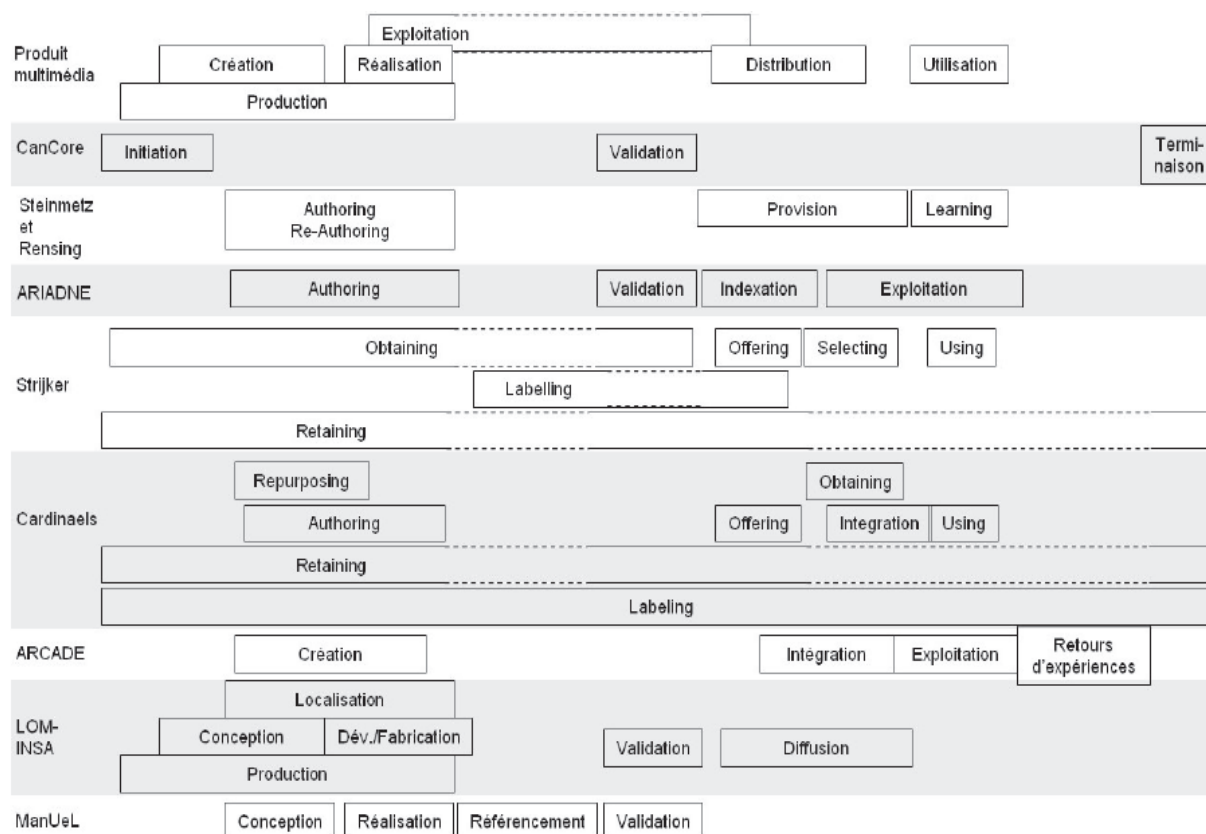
Exploitation

Produit multimédia

Création

Réalisation

Distribution

Utilisation

Production

CanCore

Initiation

Validation

Terminaison

Steinmetz et Rensing

Authoring
Re-Authoring

Provision

Learning

ARIADNE

Authoring

Validation

Indexation

Exploitation

Obtaining

Offering

Selecting

Using

Strijker

Labelling

Retaining

Repurposing

Obtaining

Cardinaels

Authoring

Offering

Integration

Using

Retaining

Labeling

ARCADE

Création

Intégration

Exploitation

Retours d'expériences

Localisation

LOM-INSA

Conception

Dév./Fabrication

Validation

Diffusion

Production

ManUeL

Conception

Réalisation

Référencement

Validation